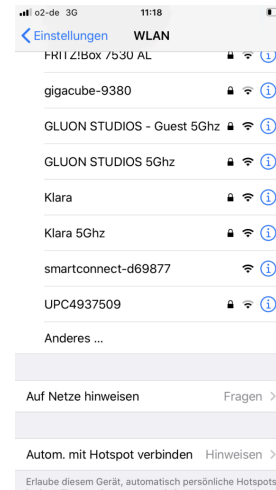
o2-de 3G 11:18

Einstellungen WLAN

FRITZ!Box 7530 AL

gigacube-9380

GLUON STUDIOS - Guest 5Ghz

GLUON STUDIOS 5Ghz

Klara

Klara 5Ghz

smartconnect-d69877

UPC4937509

Anderes ...

Auf Netze hinweisen Fragen

Autom. mit Hotspot verbinden Hinweisen

Erlaube diesem Gerät, automatisch persönliche Hotspots